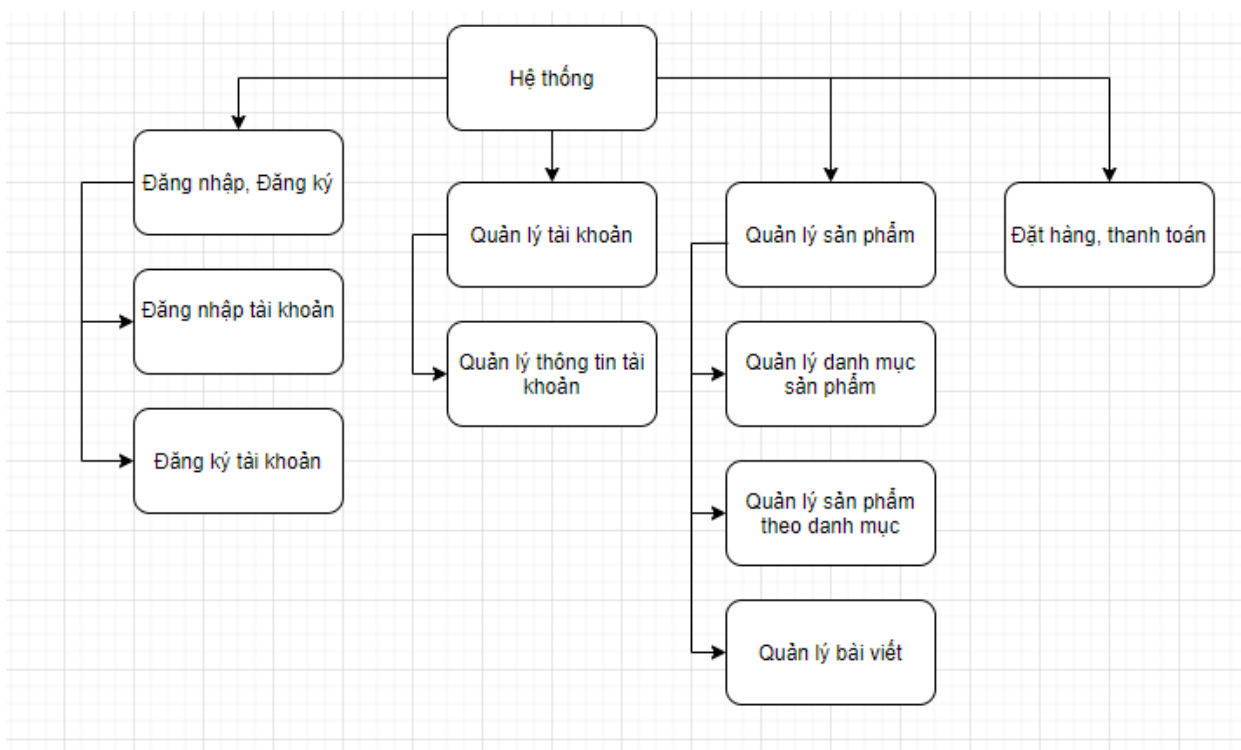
Hệ thống

Đăng nhập, Đăng ký

Đăng nhập tài khoản

Đăng ký tài khoản

Quản lý tài khoản

Quản lý thông tin tài khoản

Quản lý sản phẩm

Quản lý danh mục sản phẩm

Quản lý sản phẩm theo danh mục

Quản lý bài viết

Đặt hàng, thanh toán